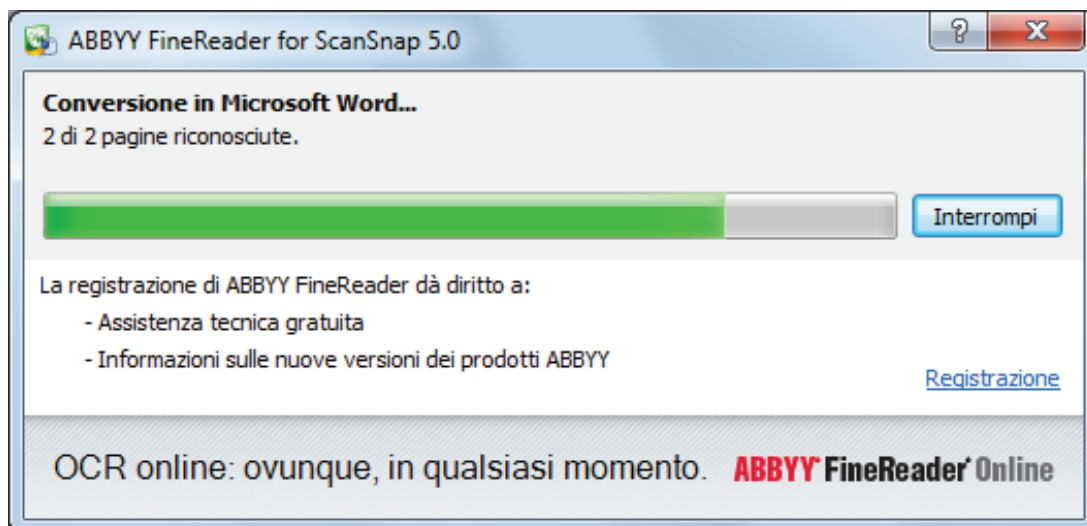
ABBYY FineReader for ScanSnap 5.0

?

X

Conversione in Microsoft Word...
2 di 2 pagine riconosciute.

Interrompi

La registrazione di ABBYY FineReader dà diritto a:
- Assistenza tecnica gratuita
- Informazioni sulle nuove versioni dei prodotti ABBYY

Registrazione

OCR online: ovunque, in qualsiasi momento. ABBYY FineReader Online